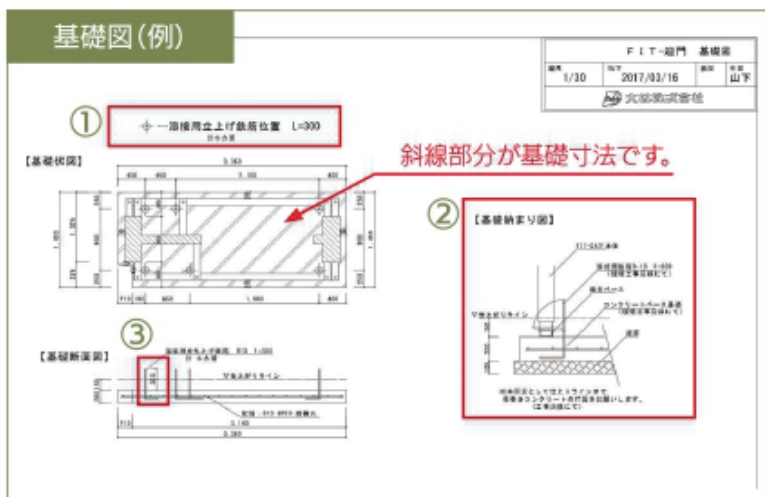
基礎図(例)

FIT-始門 基礎図

| 縮尺 | 日付 | 担当 | 作成 |
|---|---|---|---|
| 1/30 | 2017/03/16 | | 山下 |

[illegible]株式会社

①

一溶接用立上げ鉄筋位置 L=300

【基礎伏図】

斜線部分が基礎寸法です。

3,160

400 400 1,160 400 400

②

【基礎納まり図】

③

【基礎断面図】

3,160

3,380

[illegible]